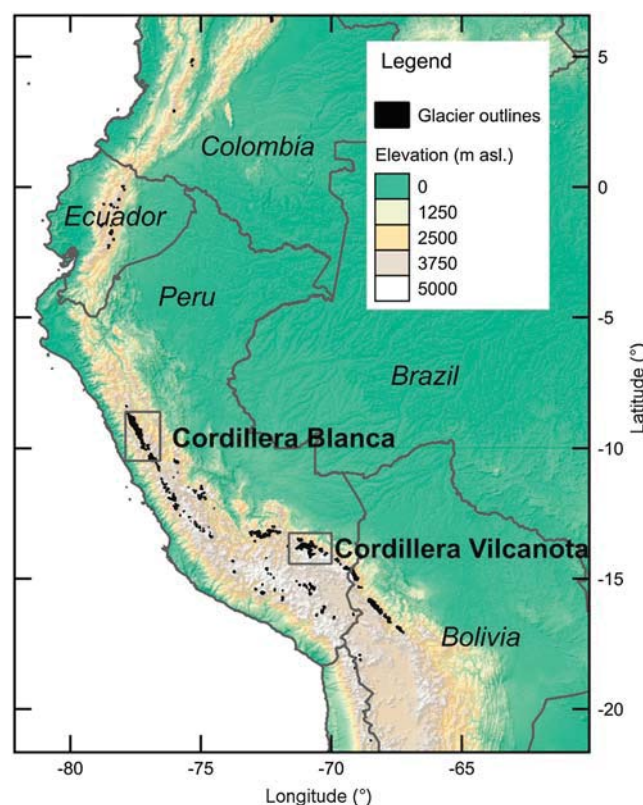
Legend

Glacier outlines

Elevation (m asl.)

0

1250

2500

3750

5000

Colombia

Ecuador

Peru

Brazil

Cordillera Blanca

Cordillera Vilcanota

Bolivia

5

0

-5

-10

-15

-20

Latitude (°)

-80

-75

-70

-65

Longitude (°)